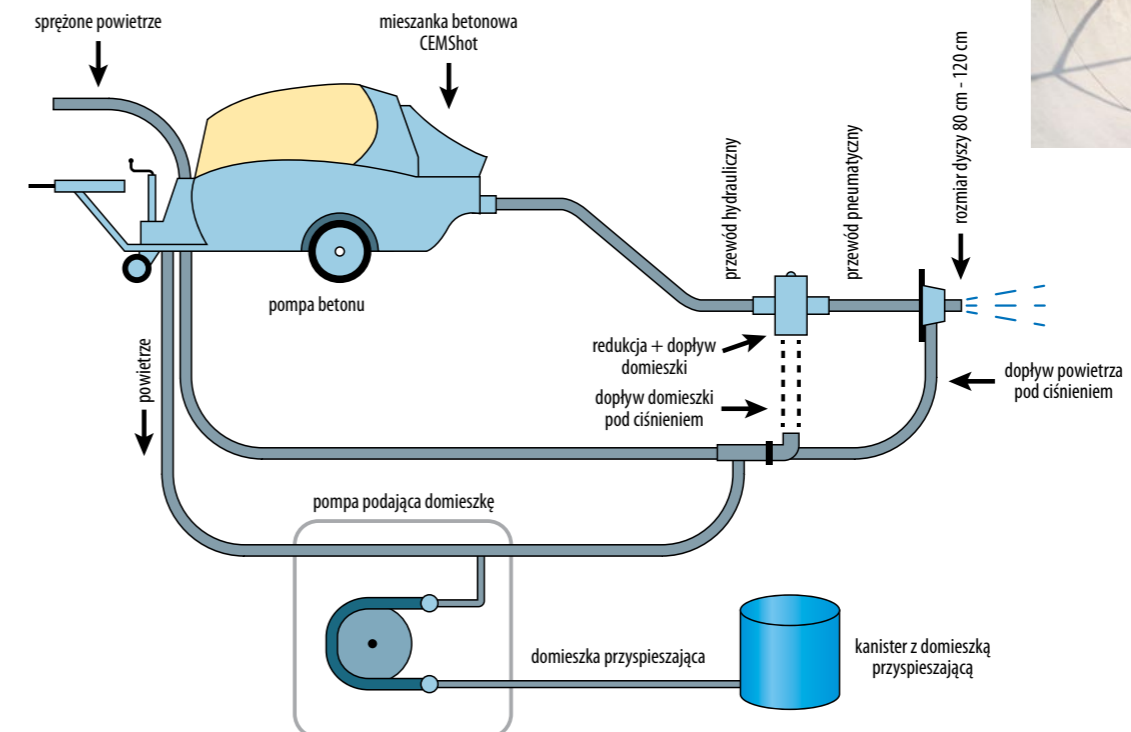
sprężone powietrze

mieszanka betonowa CEMShot

przewód hydrauliczny

przewód pneumatyczny

rozmiar dyszy 80 cm - 120 cm

pompa betonu

redukcja + dopływ domieszki

dopływ domieszki pod ciśnieniem

dopływ powietrza pod ciśnieniem

powietrze

pompa podająca domieszkę

domieszka przyspieszająca

kanister z domieszką przyspieszającą